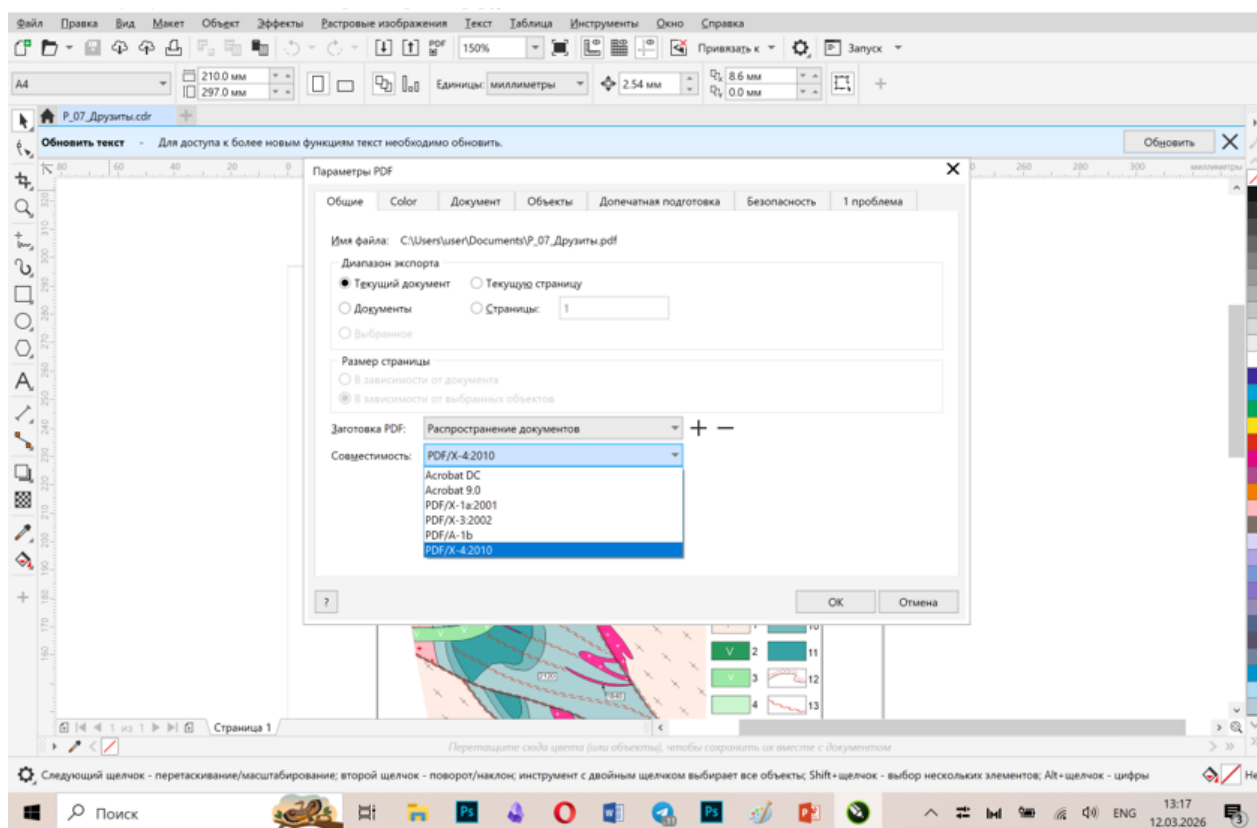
Файл Правка Вид Макет Объект Эффекты Растровые изображения Текст Таблица Инструменты Окно Справка

150% Привязать к Запуск

A4 210.0 мм 297.0 мм Единицы: миллиметры 2.54 мм 8.6 мм 0.0 мм

P_07_Друзьиты.cdr

Обновить текст - Для доступа к более новым функциям текст необходимо обновить. Обновить

Параметры PDF

Общие | Color | Документ | Объекты | Допечатная подготовка | Безопасность | 1 проблема

Имя файла: C:\Users\user\Documents\P_07_Друзиты.pdf

Диапазон экспорта
Текущий документ
Текущую страницу
Документы
Страницы: 1
Выбранное

Размер страницы
В зависимости от документа
В зависимости от выбранных объектов

Заготовка PDF: Распространение документов

Совместимость: PDF/X-4:2010

Acrobat DC
Acrobat 9.0
PDF/X-1a:2001
PDF/X-3:2002
PDF/A-1b
PDF/X-4:2010

?
OK
Отмена

миллиметры
260 280 300

1 из 1 Страница 1

Перетащите сюда цвета (или объекты), чтобы сохранить их вместе с документом

Следующий щелчок - перетаскивание/масштабирование; второй щелчок - поворот/наклон; инструмент с двойным щелчком выбирает все объекты; Shift+щелчок - выбор нескольких элементов; Alt+щелчок - цифры

Поиск
ENG 13:17 12.03.2026